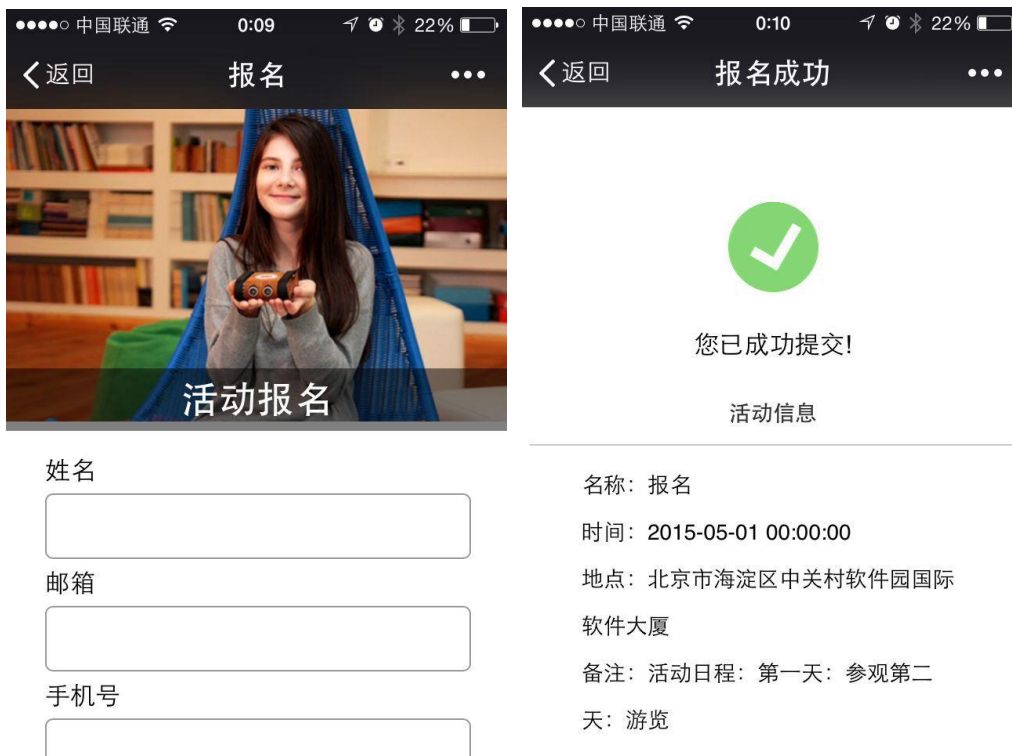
●●●●○ 中国联通 0:09 22%

返回 报名 •••

活动报名

姓名

邮箱

手机号

●●●●○ 中国联通 0:10 22%

返回 报名成功 •••

您已成功提交!

活动信息

名称：报名

时间：2015-05-01 00:00:00

地点：北京市海淀区中关村软件园国际软件大厦

备注：活动日程：第一天：参观第二天：游览